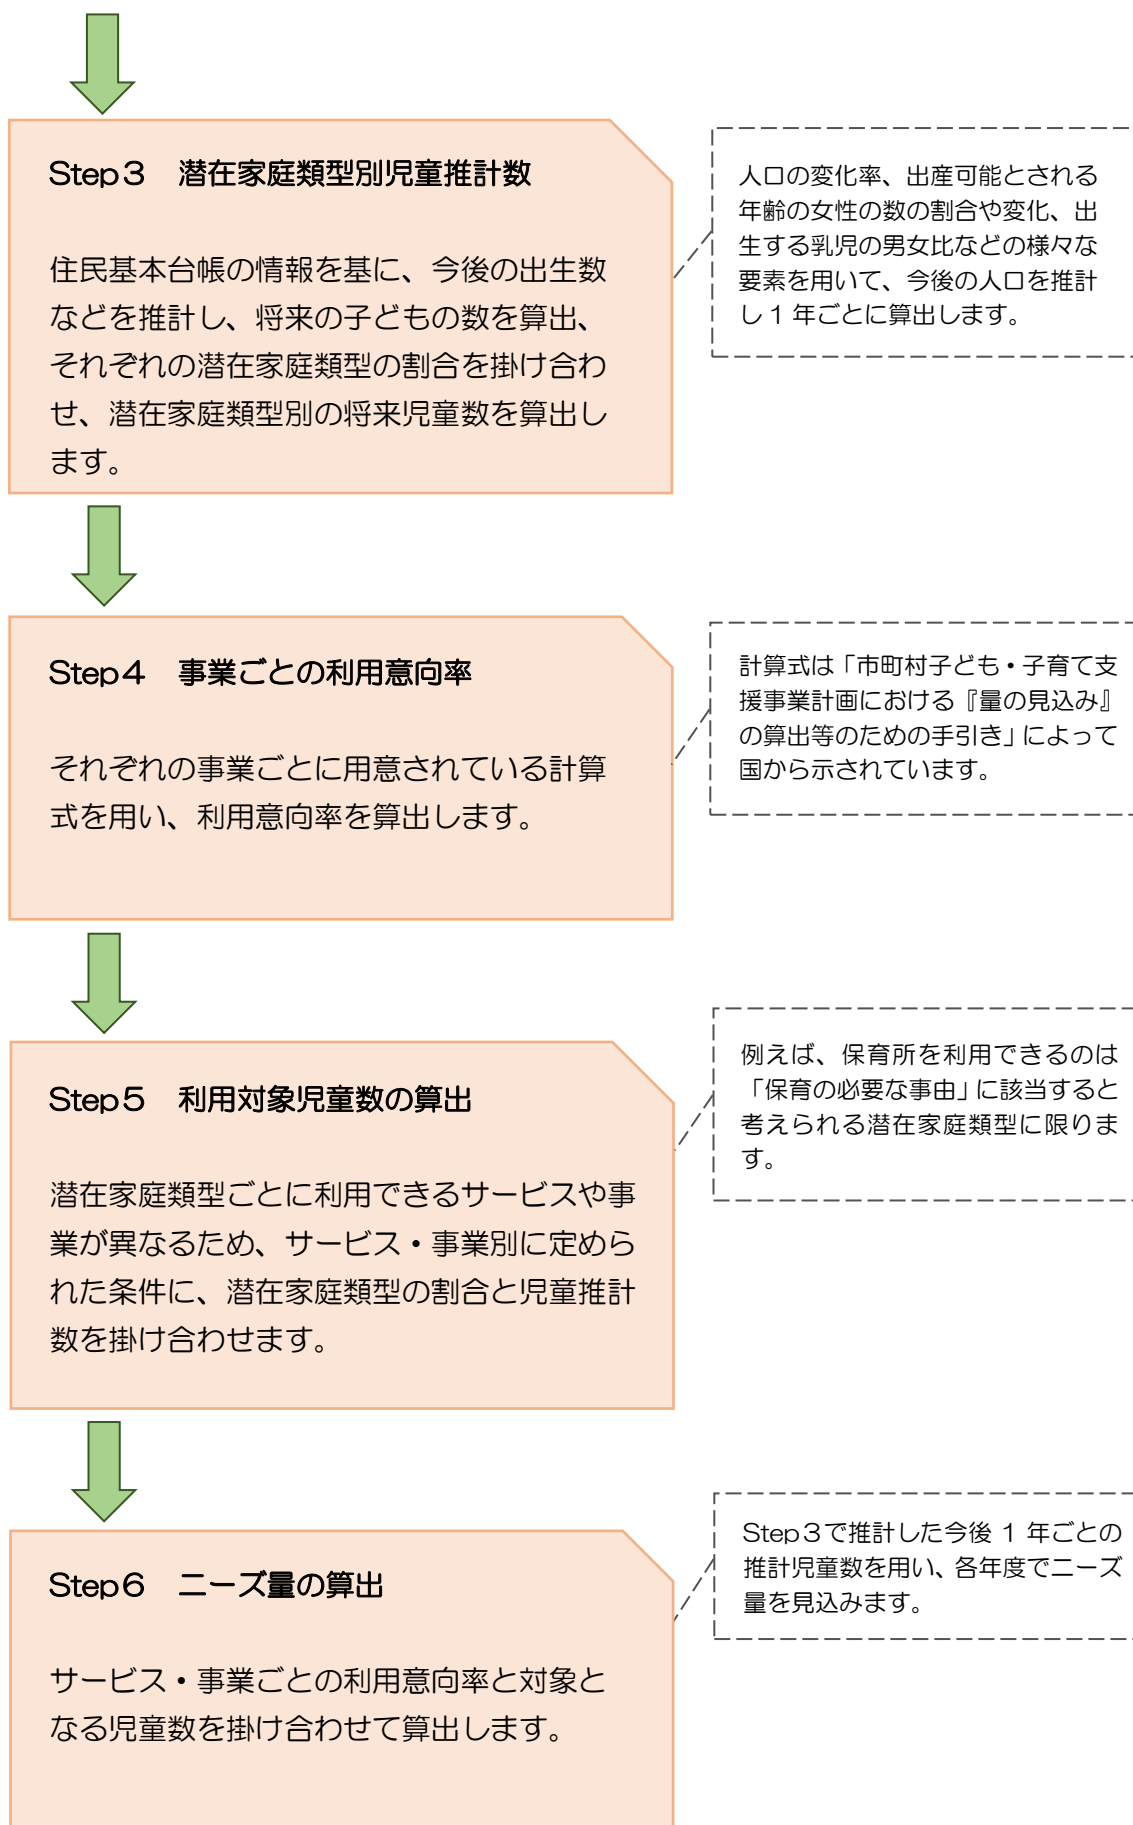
Step３　潜在家庭類型別児童推計数

住民基本台帳の情報を基に、今後の出生数などを推計し、将来の子どもの数を算出、それぞれの潜在家庭類型の割合を掛け合わせ、潜在家庭類型別の将来児童数を算出します。

人口の変化率、出産可能とされる年齢の女性の数の割合や変化、出生する乳児の男女比などの様々な要素を用いて、今後の人口を推計し１年ごとに算出します。

Step４　事業ごとの利用意向率

それぞれの事業ごとに用意されている計算式を用い、利用意向率を算出します。

計算式は「市町村子ども・子育て支援事業計画における『量の見込み』の算出等のための手引き」によって国から示されています。

Step５　利用対象児童数の算出

潜在家庭類型ごとに利用できるサービスや事業が異なるため、サービス・事業別に定められた条件に、潜在家庭類型の割合と児童推計数を掛け合わせます。

例えば、保育所を利用できるのは「保育の必要な事由」に該当すると考えられる潜在家庭類型に限ります。

Step６　ニーズ量の算出

サービス・事業ごとの利用意向率と対象となる児童数を掛け合わせて算出します。

Step３で推計した今後１年ごとの推計児童数を用い、各年度でニーズ量を見込みます。